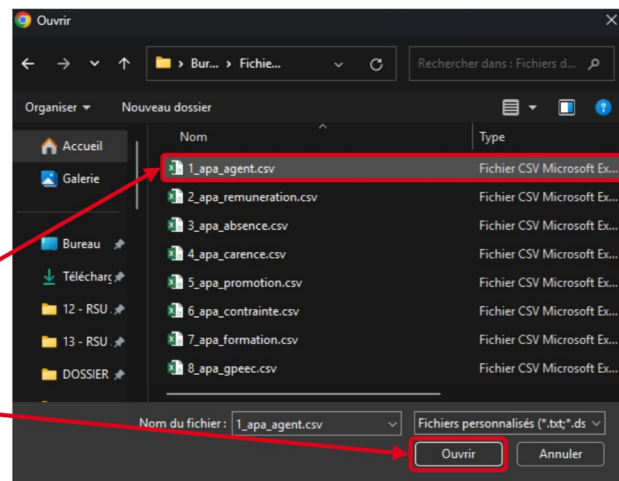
Ouvrir

Bur... › Fichie...

Rechercher dans : Fichiers d...

Organiser ▾ Nouveau dossier

Accueil
Galerie
Bureau
Télécharg
12 - RSU
13 - RSU
DOSSIER

| Nom | Type |
|---|---|
| 1_apa_agent.csv | Fichier CSV Microsoft Ex... |
| 2_apa_remuneration.csv | Fichier CSV Microsoft Ex... |
| 3_apa_absence.csv | Fichier CSV Microsoft Ex... |
| 4_apa_carence.csv | Fichier CSV Microsoft Ex... |
| 5_apa_promotion.csv | Fichier CSV Microsoft Ex... |
| 6_apa_contrainte.csv | Fichier CSV Microsoft Ex... |
| 7_apa_formation.csv | Fichier CSV Microsoft Ex... |
| 8_apa_gpeec.csv | Fichier CSV Microsoft Ex... |

Nom du fichier : 1_apa_agent.csv

Fichiers personnalisés (*.txt;*.ds

Ouvrir Annuler